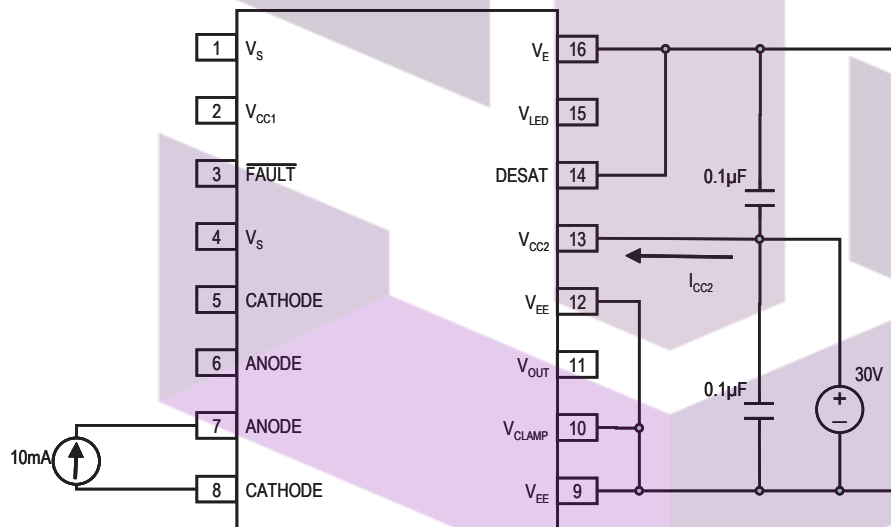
1 $V_S$
2 $V_{CC1}$
3 $\overline{FAULT}$
4 $V_S$
5 CATHODE
6 ANODE
7 ANODE
8 CATHODE

16 $V_E$
15 $V_{LED}$
14 DESAT
13 $V_{CC2}$
12 $V_{EE}$
11 $V_{OUT}$
10 $V_{CLAMP}$
9 $V_{EE}$

0.1µF
$I_{CC2}$
0.1µF
30V
+
–
10mA